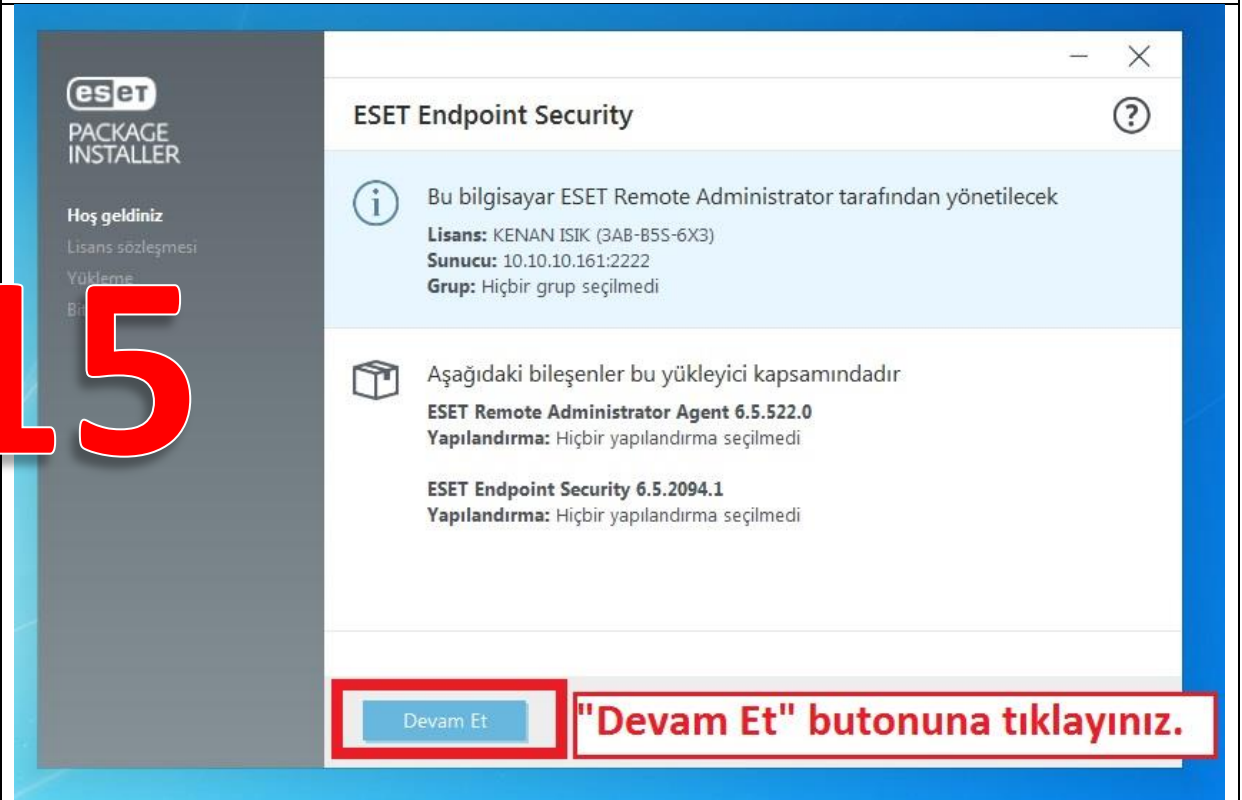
eset
PACKAGE INSTALLER

Hoş geldiniz
Lisans sözleşmesi
Yükleme
Bi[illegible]

15

ESET Endpoint Security

Bu bilgisayar ESET Remote Administrator tarafından yönetilecek
Lisans: KENAN ISIK (3AB-B5S-6X3)
Sunucu: 10.10.10.161:2222
Grup: Hiçbir grup seçilmedi

Aşağıdaki bileşenler bu yükleyici kapsamındadır
ESET Remote Administrator Agent 6.5.522.0
Yapılandırma: Hiçbir yapılandırma seçilmedi

ESET Endpoint Security 6.5.2094.1
Yapılandırma: Hiçbir yapılandırma seçilmedi

Devam Et

"Devam Et" butonuna tıklayınız.